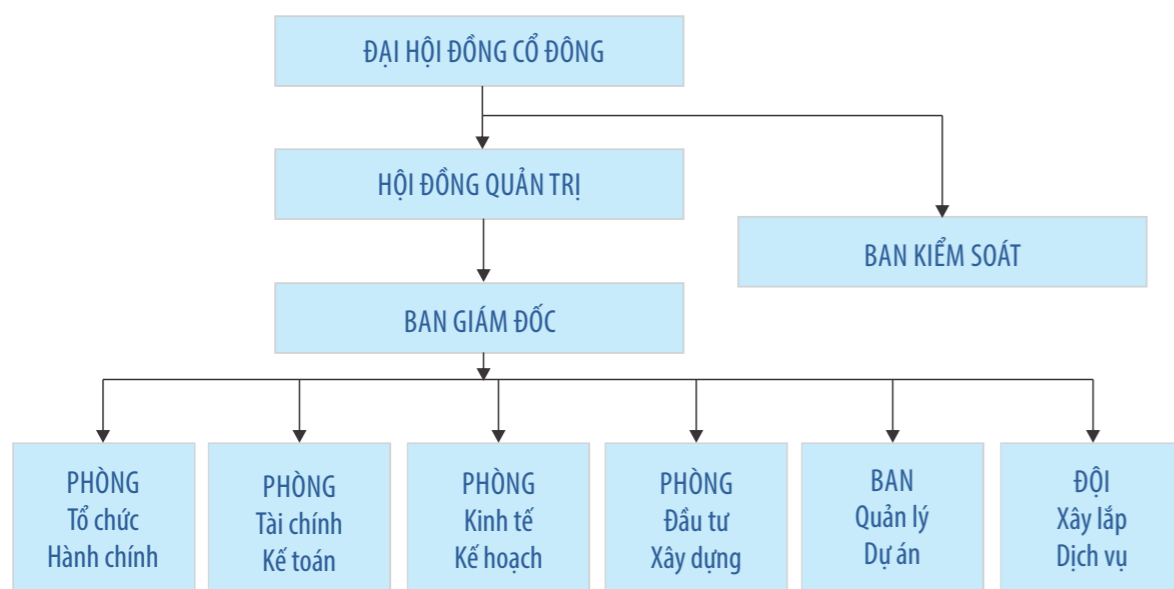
ĐẠI HỘI ĐỒNG CỔ ĐÔNG

HỘI ĐỒNG QUẢN TRỊ

BAN KIỂM SOÁT

BAN GIÁM ĐỐC

PHÒNG
Tổ chức
Hành chính

PHÒNG
Tài chính
Kế toán

PHÒNG
Kinh tế
Kế hoạch

PHÒNG
Đầu tư
Xây dựng

BAN
Quản lý
Dự án

ĐỘI
Xây lắp
Dịch vụ